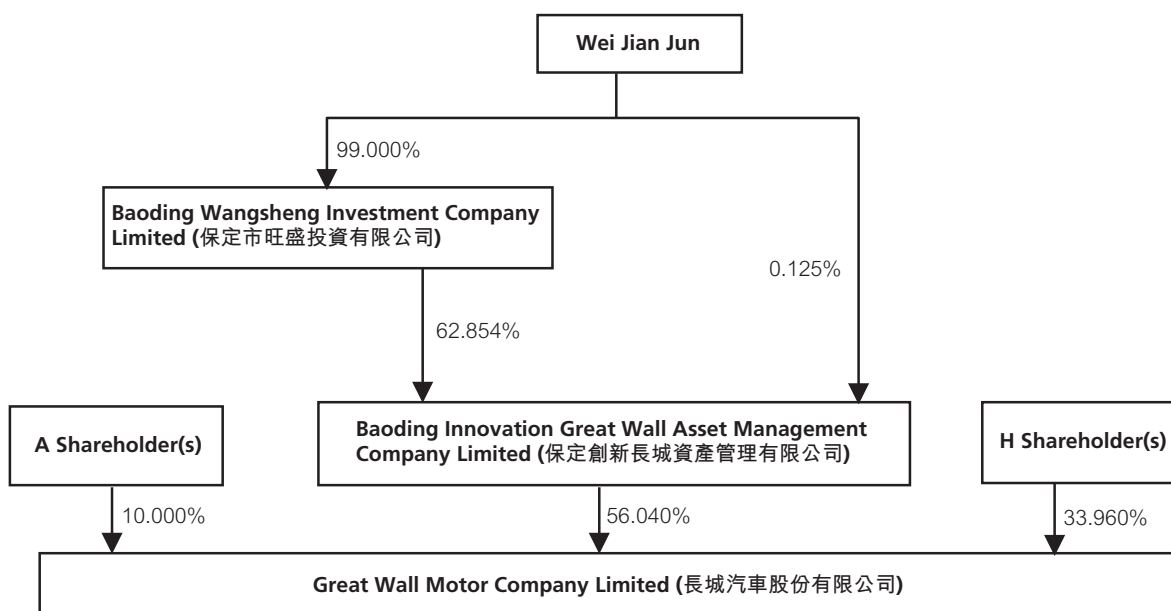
Wei Jian Jun

99.000%

Baoding Wangsheng Investment Company Limited (保定市旺盛投資有限公司)

0.125%

62.854%

A Shareholder(s)

Baoding Innovation Great Wall Asset Management Company Limited (保定創新長城資產管理有限公司)

H Shareholder(s)

10.000%

56.040%

33.960%

Great Wall Motor Company Limited (長城汽車股份有限公司)